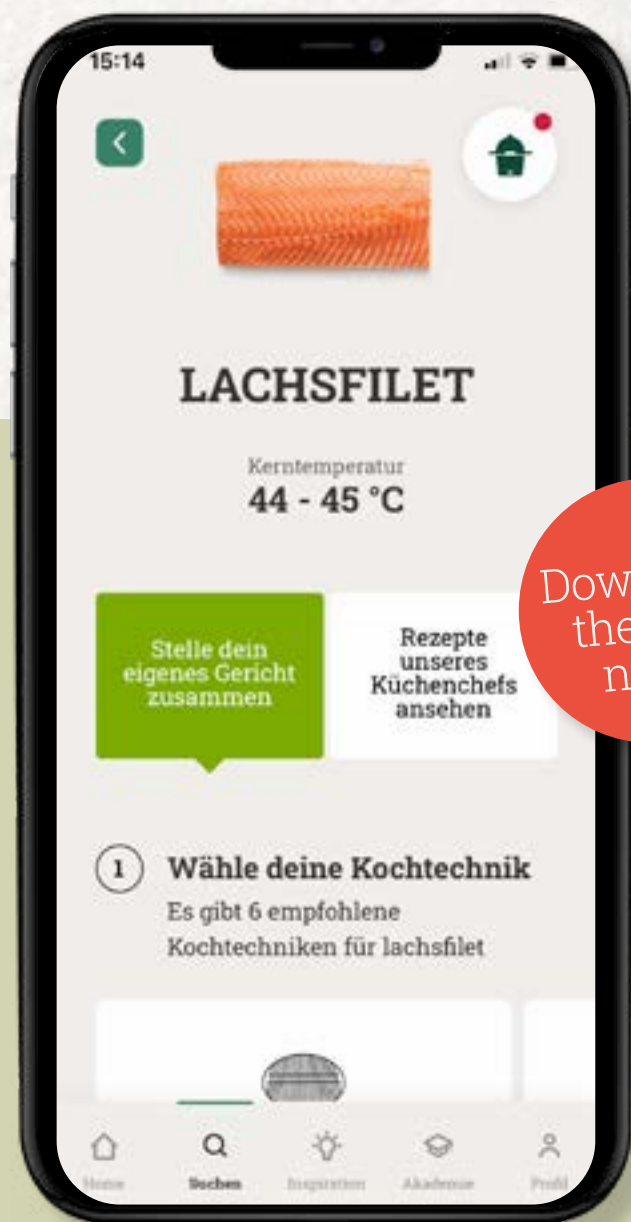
15:14

LACHSFILET

Kerntemperatur
44 - 45 °C

Stelle dein eigenes Gericht zusammen

Rezepte unseres Küchenchefs ansehen

Dow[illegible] the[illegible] n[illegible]

1 Wähle deine Kochtechnik
Es gibt 6 empfohlene Kochtechniken für lachsfilet

Home
Suchen
Inspiration
Akademie
Profil